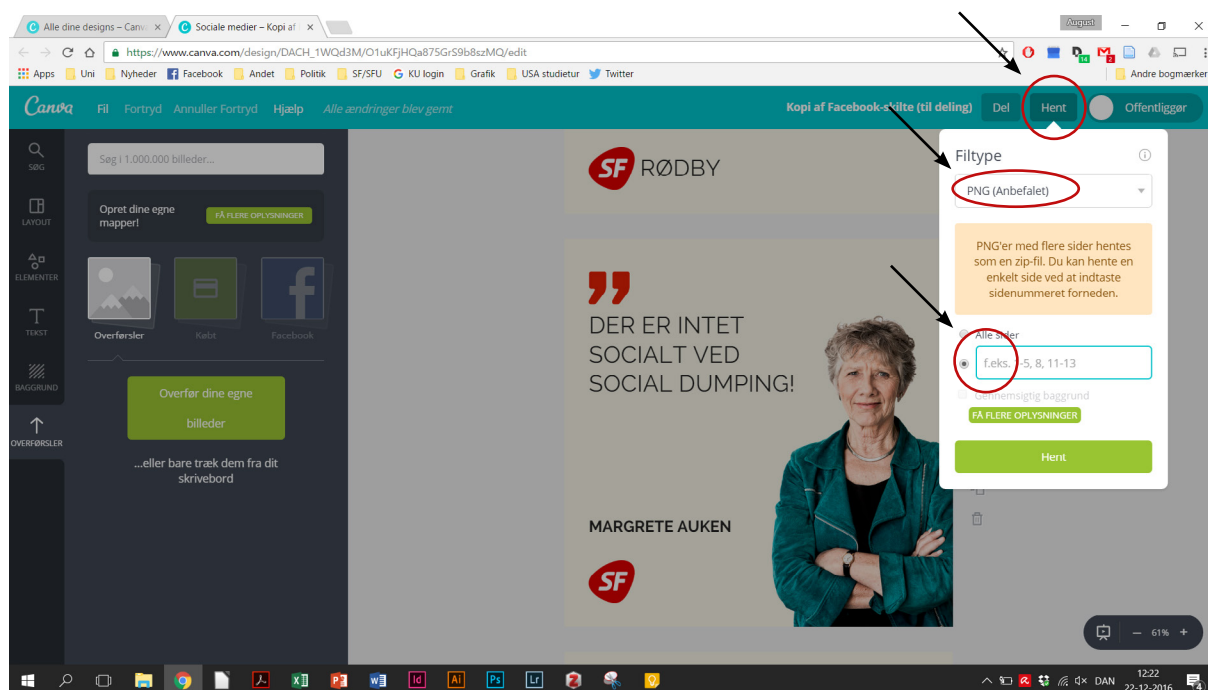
Alle dine designs – Canva ×
Sociale medier – Kopi af ×
August
https://www.canva.com/design/DACH_1WQd3M/O1uKFjHQa875GrS9b8szMQ/edit
Apps Uni Nyheder Facebook Andet Politik SF/SFU KU login Grafik USA studietur Twitter
Andre bogmærker
Canva Fil Fortryd Annuller Fortryd Hjælp Alle ændringer blev gemt
Kopi af Facebook-skilte (til deling) Del Hent Offentliggør
SØG
LAYOUT
ELEMENTER
TEKST
BAGGRUND
OVERFØRSLER
Søg i 1.000.000 billeder...
Opret dine egne mapper!
FÅ FLERE OPLYSNINGER
Overførsler Købt Facebook
Overfør dine egne billeder
...eller bare træk dem fra dit skrivebord
SF RØDBY
DER ER INTET SOCIALT VED SOCIAL DUMPING!
MARGRETE AUKEN
SF
Filtype
PNG (Anbefalet)
PNG'er med flere sider hentes som en zip-fil. Du kan hente en enkelt side ved at indtaste sidenummeret forneden.
Alle sider
f.eks. 1-5, 8, 11-13
Gennemsigtig baggrund
FÅ FLERE OPLYSNINGER
Hent
– 61% +
DAN 12:22 22-12-2016